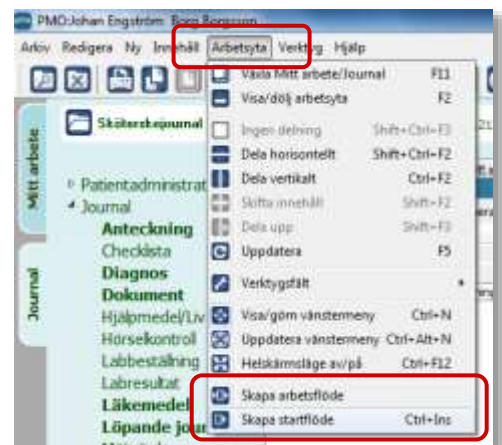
PMO:Johan Engström Born Bengsson

Arkiv Redigera Ny Innehåll Arbetsyta Verktyg Hjälp

Mitt arbete

Journal

Sköterskejournal

Patientadministrat

Journal

Anteckning

Checklista

Diagnos

Dokument

Hjälpmedel/Liv

Hörselkontroll

Labbeställning

Labresultat

Läkemedel

Löpande jour

Växla Mitt arbete/Journal F11

Visa/dölj arbetsyta F2

Ingen delning Shift+Ctrl+F3

Dela horisontellt Shift+Ctrl+F2

Dela vertikalt Ctrl+F2

Skifta innehåll Shift+F2

Dela upp Shift+F3

Uppdatera F5

Verktygsfält

Visa/göm vänstermeny Ctrl+N

Uppdatera vänstermeny Ctrl+Alt+N

Helskärmsläge av/på Ctrl+F12

Skapa arbetsflöde

Skapa startflöde Ctrl+Ins